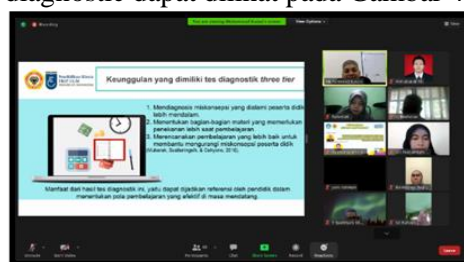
diagnostic dapat dilihat pada Gambar 4

Recording

You are viewing Muhammad Rusdi's screen

View Options

Pendidikan Kimia FKIP ULM

Keunggulan yang dimiliki tes diagnostik *three tier*

1. Mendiagnosis miskonsepsi yang dialami peserta didik lebih mendalam.
2. Menentukan bagian-bagian materi yang memerlukan penekanan lebih saat pembelajaran.
3. Merencanakan pembelajaran yang lebih baik untuk membantu mengurangi miskonsepsi peserta didik. (Kaltakci, Sudjadi, & Cahyono, 2016).

Manfaat dari hasil tes diagnostik ini, yaitu dapat dijadikan referensi oleh pendidik dalam menentukan pola pembelajaran yang efektif di masa mendatang.

Unmute

Start Video

Participants

Chat

Share Screen

Record

Reactions

Leave